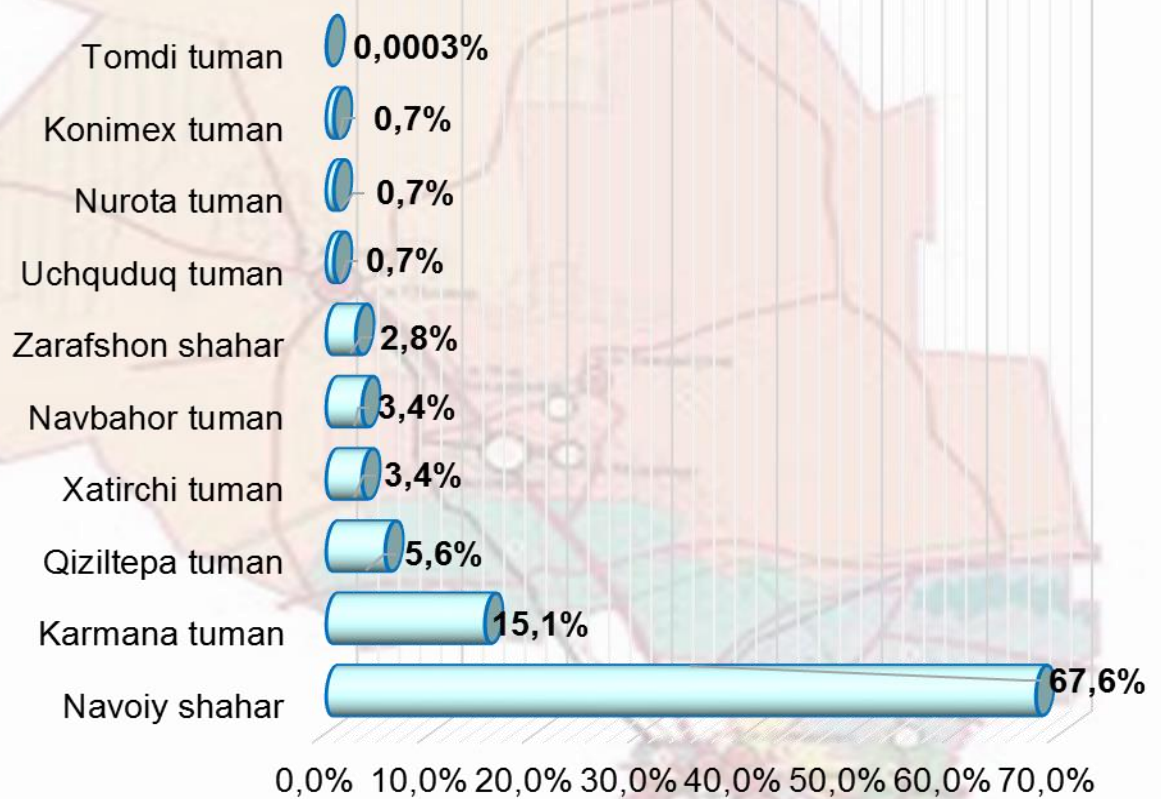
Tomdi tuman 0,0003%
Konimex tuman 0,7%
Nurota tuman 0,7%
Uchquduq tuman 0,7%
Zarafshon shahar 2,8%
Navbahor tuman 3,4%
Xatirchi tuman 3,4%
Qiziltepa tuman 5,6%
Karmana tuman 15,1%
Navoiy shahar 67,6%

0,0% 10,0% 20,0% 30,0% 40,0% 50,0% 60,0% 70,0%